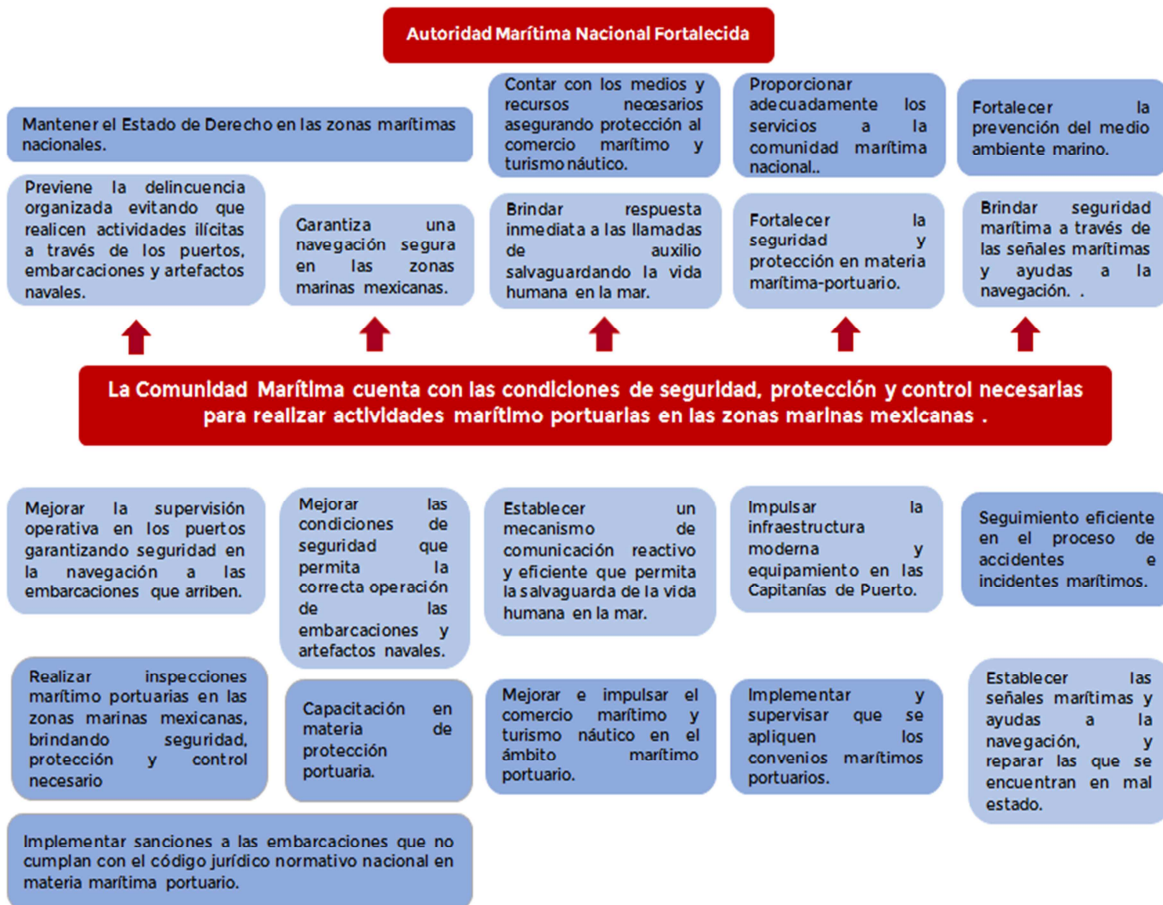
Autoridad Marítima Nacional Fortalecida

Mantener el Estado de Derecho en las zonas marítimas nacionales.

Contar con los medios y recursos necesarios asegurando protección al comercio marítimo y turismo náutico.

Proporcionar adecuadamente los servicios a la comunidad marítima nacional..

Fortalecer la prevención del medio ambiente marino.

Previene la delincuencia organizada evitando que realicen actividades ilícitas a través de los puertos, embarcaciones y artefactos navales.

Garantiza una navegación segura en las zonas marinas mexicanas.

Brindar respuesta inmediata a las llamadas de auxilio salvaguardando la vida humana en la mar.

Fortalecer la seguridad y protección en materia marítima-portuario.

Brindar seguridad marítima a través de las señales marítimas y ayudas a la navegación. .

La Comunidad Marítima cuenta con las condiciones de seguridad, protección y control necesarias para realizar actividades marítimo portuarias en las zonas marinas mexicanas .

Mejorar la supervisión operativa en los puertos garantizando seguridad en la navegación a las embarcaciones que arriben.

Mejorar las condiciones de seguridad que permita la correcta operación de las embarcaciones y artefactos navales.

Establecer un mecanismo de comunicación reactivo y eficiente que permita la salvaguarda de la vida humana en la mar.

Impulsar la infraestructura moderna y equipamiento en las Capitanías de Puerto.

Seguimiento eficiente en el proceso de accidentes e incidentes marítimos.

Realizar inspecciones marítimo portuarias en las zonas marinas mexicanas, brindando seguridad, protección y control necesario

Capacitación en materia de protección portuaria.

Mejorar e impulsar el comercio marítimo y turismo náutico en el ámbito marítimo portuario.

Implementar y supervisar que se apliquen los convenios marítimos portuarios.

Establecer las señales marítimas y ayudas a la navegación, y reparar las que se encuentran en mal estado.

Implementar sanciones a las embarcaciones que no cumplan con el código jurídico normativo nacional en materia marítima portuario.